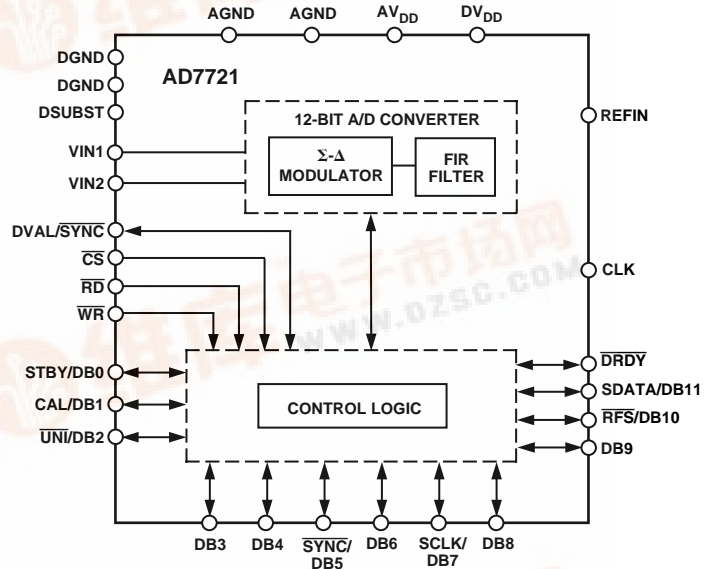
AGND AGND $AV_{DD}$ $DV_{DD}$

DGND
DGND
DSUBST
VIN1
VIN2
DVAL/$\overline{SYNC}$
$\overline{CS}$
$\overline{RD}$
$\overline{WR}$
STBY/DB0
CAL/DB1
$\overline{UNI}$/DB2

AD7721

12-BIT A/D CONVERTER

Σ-Δ MODULATOR

FIR FILTER

CONTROL LOGIC

REFIN
CLK
$\overline{DRDY}$
SDATA/DB11
$\overline{RFS}$/DB10
DB9

DB3 DB4 $\overline{SYNC}$/DB5 DB6 SCLK/DB7 DB8

www.dzsc.com